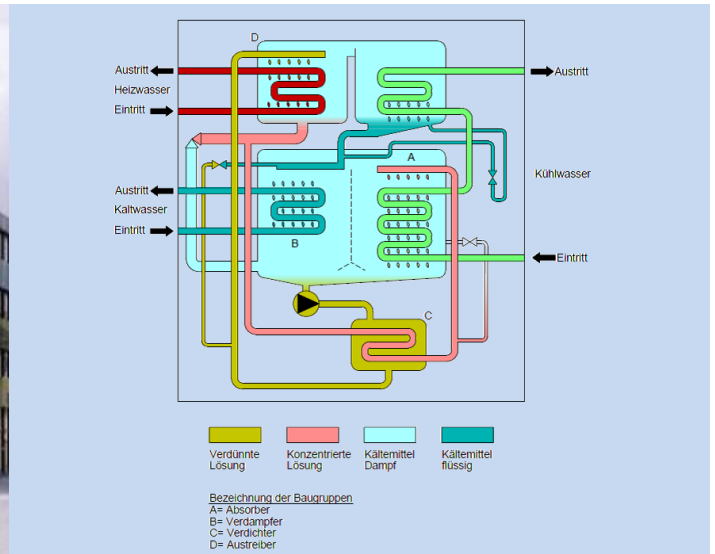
D

Austritt
Heizwasser
Eintritt

Austritt

Kühlwasser

A

Austritt
Kaltwasser
Eintritt

B

Eintritt

C

Verdünnte Lösung

Konzentrierte Lösung

Kältemittel Dampf

Kältemittel flüssig

Bezeichnung der Baugruppen
A= Absorber
B= Verdampfer
C= Verdichter
D= Austreiber